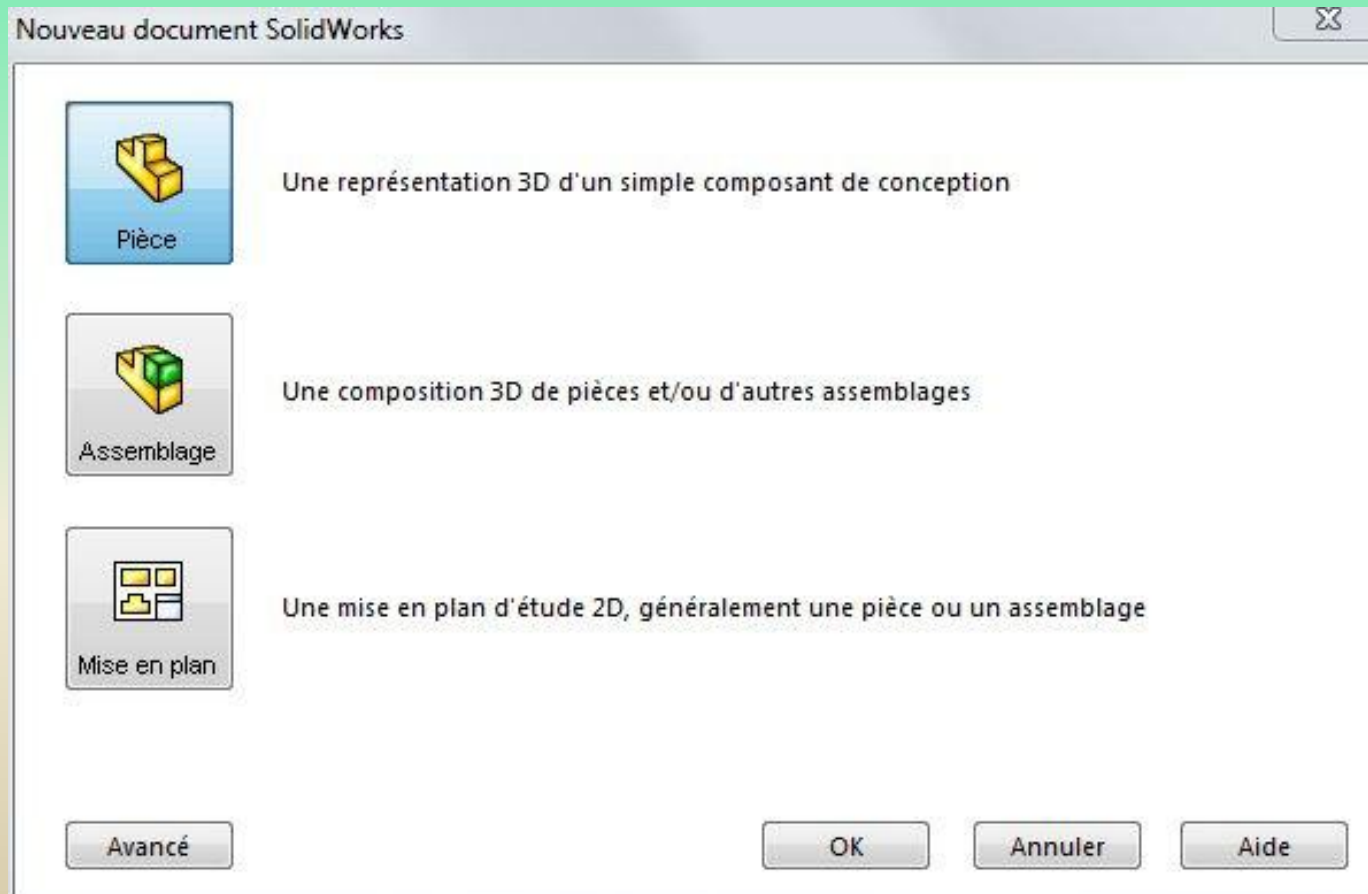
Nouveau document SolidWorks

Pièce

Une représentation 3D d'un simple composant de conception

Assemblage

Une composition 3D de pièces et/ou d'autres assemblages

Mise en plan

Une mise en plan d'étude 2D, généralement une pièce ou un assemblage

Avancé

OK

Annuler

Aide